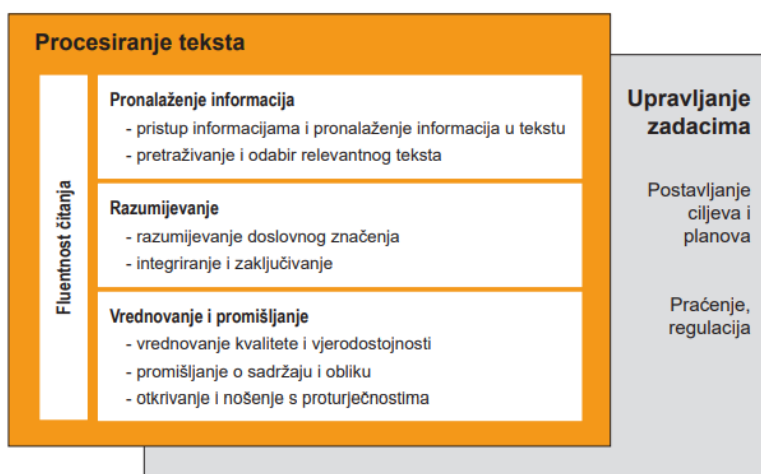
Procesiranje teksta

Fluentnost čitanja

Pronalaženje informacija
- pristup informacijama i pronalaženje informacija u tekstu
- pretraživanje i odabir relevantnog teksta

Razumijevanje
- razumijevanje doslovnog značenja
- integriranje i zaključivanje

Vrednovanje i promišljanje
- vrednovanje kvalitete i vjerodostojnosti
- promišljanje o sadržaju i obliku
- otkrivanje i nošenje s proturječnostima

Upravljanje zadacima

Postavljanje ciljeva i planova

Praćenje, regulacija